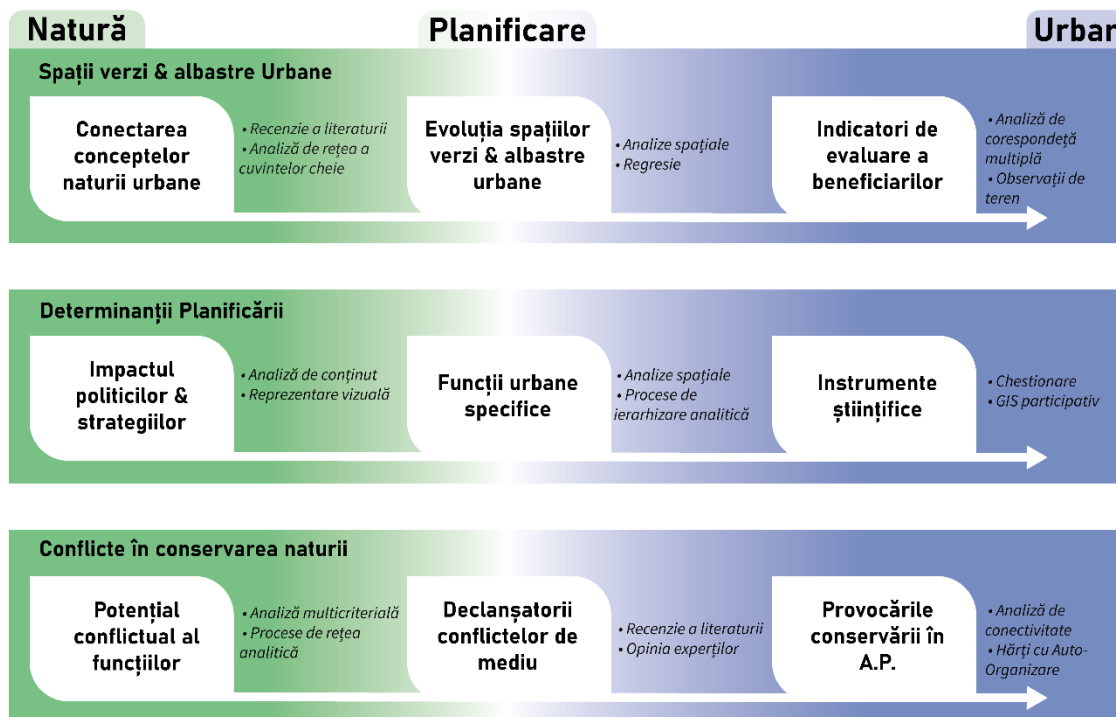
Natură

Planificare

Urban

Spații verzi & albastre Urbane

Conectarea conceptelor naturii urbane

• Recenzie a literaturii
• Analiză de rețea a cuvintelor cheie

Evoluția spațiilor verzi & albastre urbane

• Analize spațiale
• Regresie

Indicatori de evaluare a beneficiarilor

• Analiză de corespondeță multiplă
• Observații de teren

Determinanții Planificării

Impactul politicilor & strategiilor

• Analiză de conținut
• Reprezentare vizuală

Funcții urbane specifice

• Analize spațiale
• Procese de ierarhizare analitică

Instrumente științifice

• Chestionare
• GIS participativ

Conflicte în conservarea naturii

Potențial conflictual al funcțiilor

• Analiză multicriterială
• Procese de rețea analitică

Declanșatorii conflictelor de mediu

• Recenzie a literaturii
• Opinia experților

Provocările conservării în A.P.

• Analiză de conectivitate
• Hărți cu Auto-Organizare